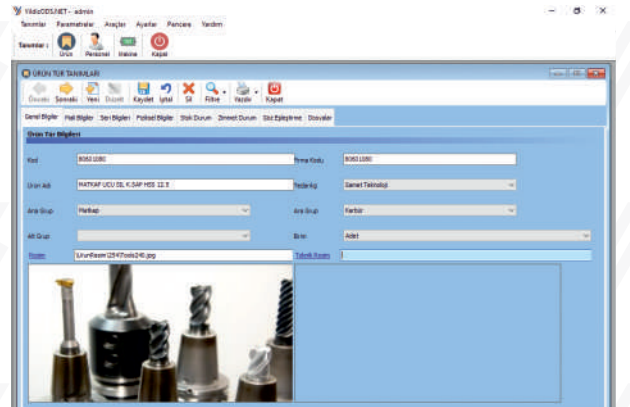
YildizODS.NET - admin

Tanımlar Parametreler Araçlar Ayarlar Pencere Yardım

Tanımlar : Ürün Personel Makine Kapat

ÜRÜN TÜR TANIMLARI

Önceki Sonraki Yeni Düzelt Kaydet İptal Sil Filtre Yazdır Kapat

Genel Bilgiler Mali Bilgiler Seri Bilgileri Fiziksel Bilgiler Stok Durum Zimmet Durum Stoz Eşleştirme Dosyalar

Ürün Tür Bilgileri

Kod 8060.1080

Firma Kodu 8060.1080

Ürün Adı MATKAP UCU SL K.SAF HSS 12.5

Tedarikçi Sanat Teknoloji

Ana Grup Matkap

Ara Grup Karbür

Alt Grup

Birim Adet

Resim \UrunResim\1547\tools240.jpg

Teknik Resim